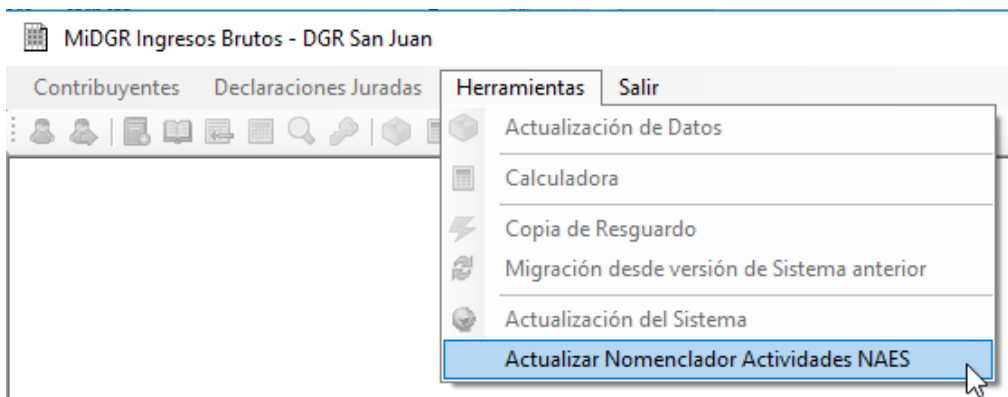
MiDGR Ingresos Brutos - DGR San Juan

Contribuyentes Declaraciones Juradas Herramientas Salir

Actualización de Datos

Calculadora

Copia de Resguardo

Migración desde versión de Sistema anterior

Actualización del Sistema

Actualizar Nomenclador Actividades NAES